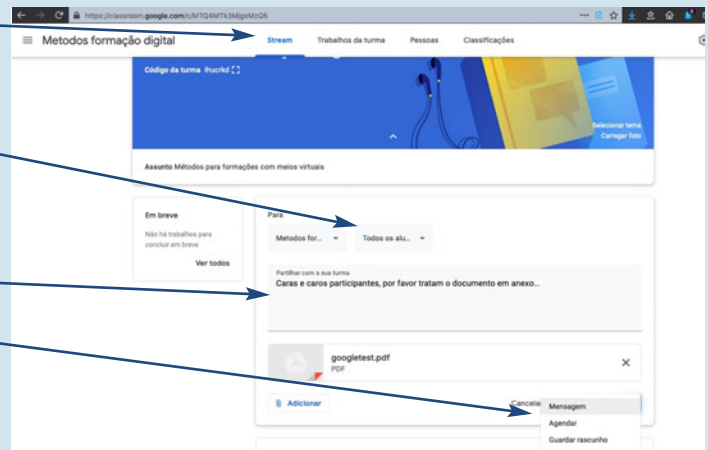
https://classroom.google.com/c/MTQ4MTk3MjgvMzQ5

Metodos formação digital

Stream Trabalhos da turma Pessoas Classificações

Código da turma lhucrkd

Selecionar tema
Carregar foto

Assunto Métodos para formações com meios virtuais

Em breve

Não há trabalhos para concluir em breve

Ver todos

Para

Metodos for... Todos os alu...

Partilhar com a sua turma
Caras e caros participantes, por favor tratam o documento em anexo...

googletest.pdf
PDF

Adicionar

Cancelar

Mensagem
Agendar
Guardar rascunho